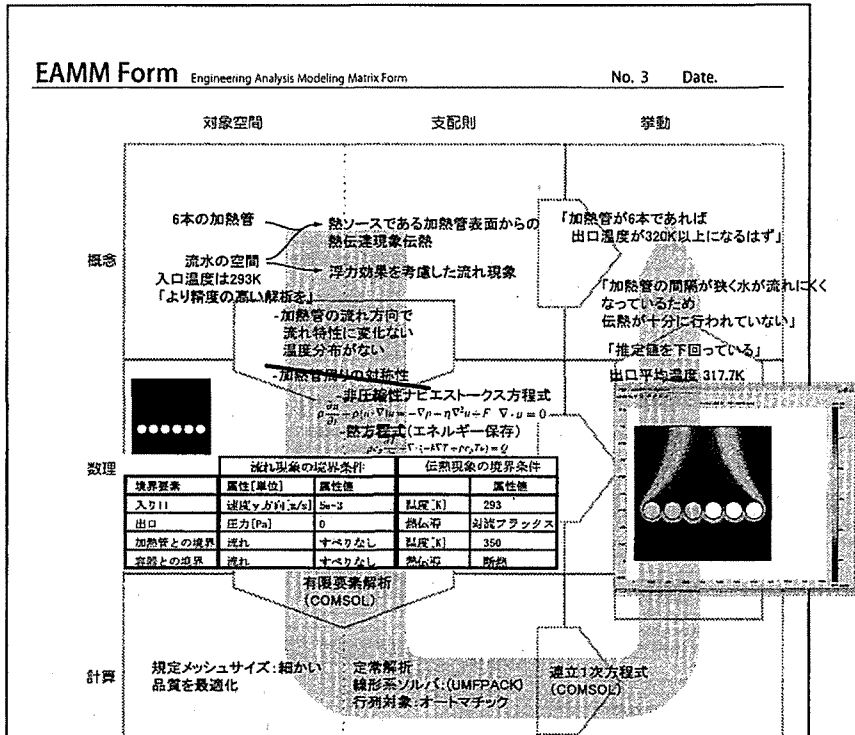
EAMM Form Engineering Analysis Modeling Matrix Form

No. 3 Date.

対象空間

支配則

挙動

概念

6本の加熱管

熱ソースである加熱管表面からの熱伝達現象伝熱

流水の空間
入口温度は293K
「より精度の高い解析を」

浮力効果を考慮した流れ現象

「加熱管が6本であれば出口温度が320K以上になるはず」

「加熱管の間隔が狭く水が流れにくくなっているため伝熱が十分に行われていない」

「推定値を下回っている」

-加熱管の流れ方向で流れ特性に変化ない温度分布がない

-加熱管周りの対称性

出口平均温度 317.7K

数理

-非圧縮性ナビエストークス方程式

$\rho\frac{\partial u}{\partial t}-\rho(u\cdot\nabla)u=-\nabla p-\eta\nabla^2u+F \quad \nabla\cdot u=0$

-熱方程式(エネルギー保存)

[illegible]

| | 流れ現象の境界条件 | | 伝熱現象の境界条件 | |
|---|---|---|---|---|
| 境界要素 | 属性[単位] | 属性値 | | 属性値 |
| 入口 | 速度y方向[m/s] | 5e-3 | 温度[K] | 293 |
| 出口 | 圧力[Pa] | 0 | 熱伝導 | 対流フラックス |
| 加熱管との境界 | 流れ | すべりなし | 温度[K] | 350 |
| 容器との境界 | 流れ | すべりなし | 熱伝導 | 断熱 |

有限要素解析
(COMSOL)

計算

規定メッシュサイズ:細かい
品質を最適化

定常解析
線形系ソルバ:(UMFPACK)
行列対象:オートマチック

連立1次方程式
(COMSOL)